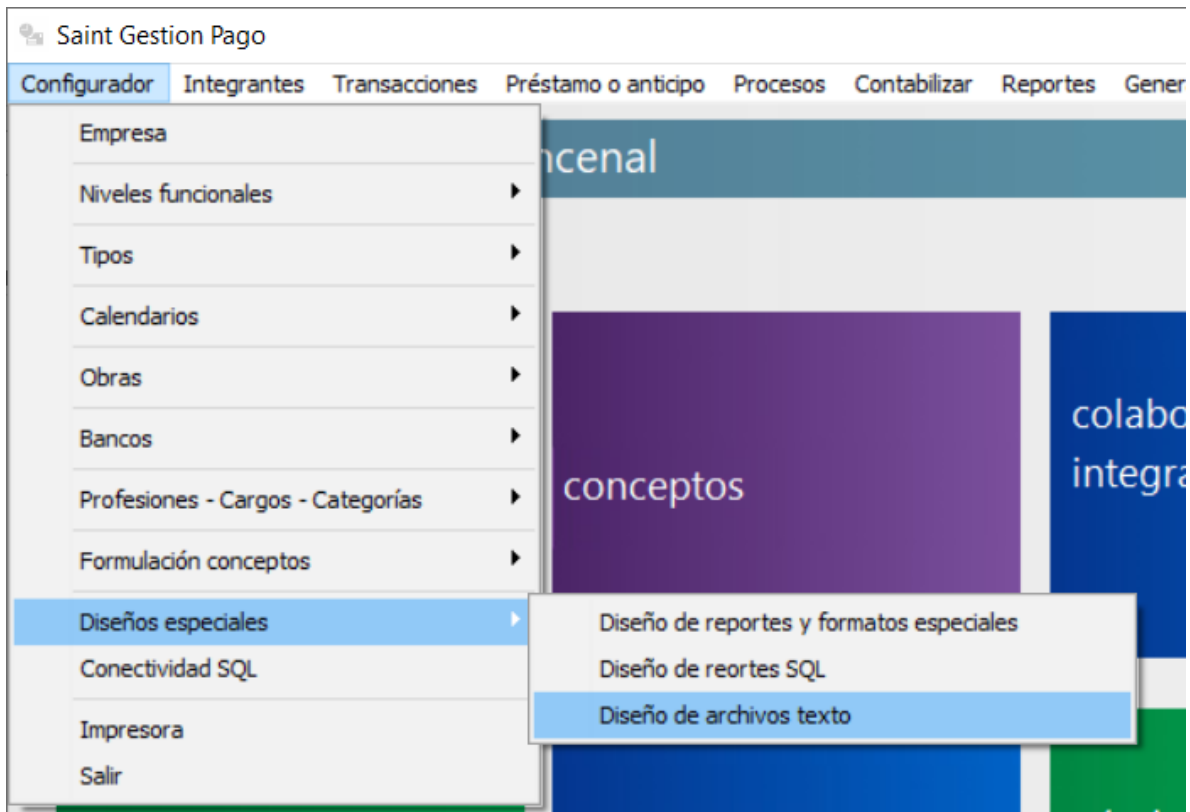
Saint Gestion Pago

Configurador Integrantes Transacciones Préstamo o anticipo Procesos Contabilizar Reportes Gener

Empresa
Niveles funcionales
Tipos
Calendarios
Obras
Bancos
Profesiones - Cargos - Categorías
Formulación conceptos
Diseños especiales
Conectividad SQL
Impresora
Salir

Diseño de reportes y formatos especiales
Diseño de reortes SQL
Diseño de archivos texto

ncenal

conceptos

colabo
integra